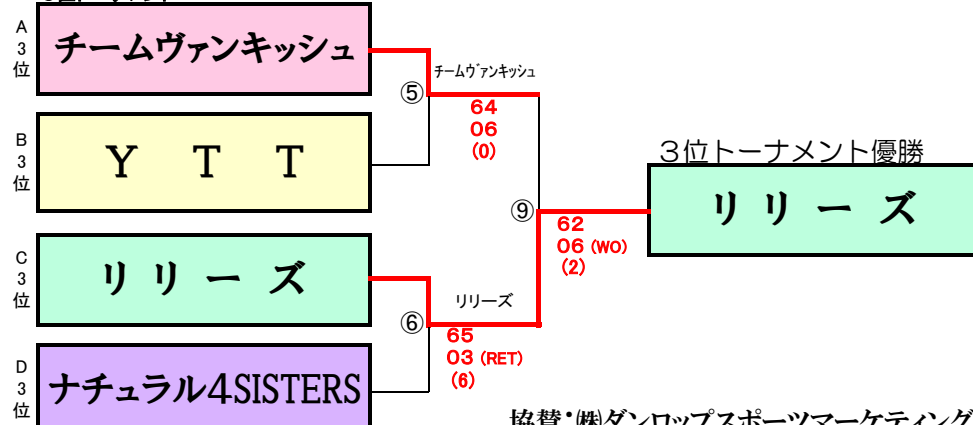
A
3
位

チームヴァンキッシュ

B
3
位

Ｙ　Ｔ　Ｔ

C
3
位

リ リ ー ズ

D
3
位

ナチュラル4SISTERS

⑤

チームヴァンキッシュ

64
06
(0)

⑥

リリーズ

65
03 (RET)
(6)

⑨

62
06 (WO)
(2)

３位トーナメント優勝

リ リ ー ズ

協賛・㈱ダンロップスポーツマーケティング